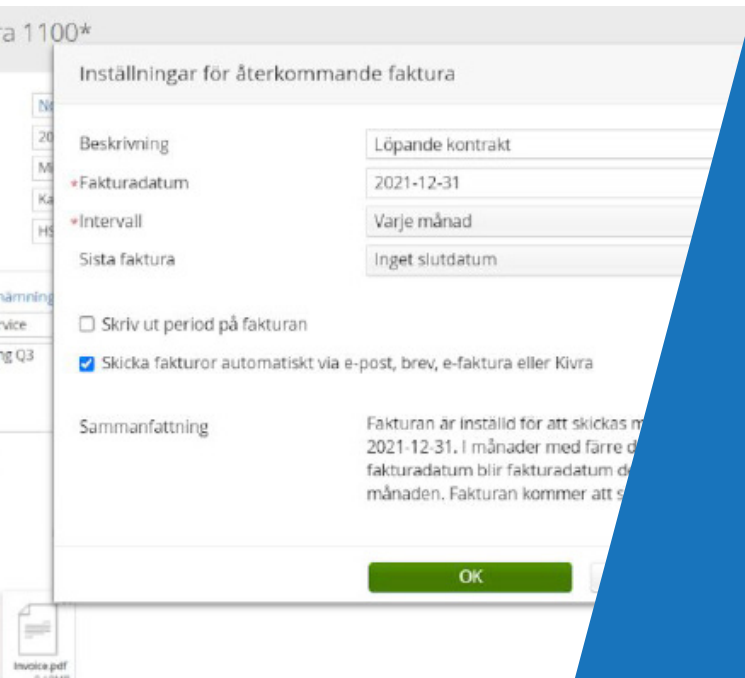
ra 1100*

Inställningar för återkommande faktura

Beskrivning
Löpande kontrakt

*Fakturadatum
2021-12-31

*Intervall
Varje månad

Sista faktura
Inget slutdatum

Ne
20
M
Ka
HS

nämning
rvice
ng Q3

Skriv ut period på fakturan

Skicka fakturor automatiskt via e-post, brev, e-faktura eller Kivra

Sammanfattning

Fakturan är inställd för att skickas m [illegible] 2021-12-31. I månader med färre d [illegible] fakturadatum blir fakturadatum de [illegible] månaden. Fakturan kommer att s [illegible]

OK

Invoice.pdf